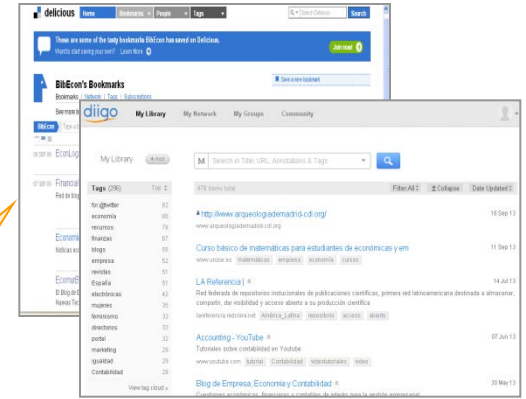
delicious Home Bookmarks People Tags Search Delicious Search

These are some of the tasty bookmarks BibEcon has saved on Delicious.
Want to start saving your own? Learn More Join now!

BibEcon's Bookmarks
Bookmarks | Network | Tags | Subscriptions
See more b
Save a new bookmark
BibEcon
EconLog
Financi
Red de bibl
Economi
El Blog de
EconoBl
Nuevas Tec

diigo My Library My Network My Groups Community

My Library + Add
M Search in Title, URL, Annotations & Tags
Tags (296) Top
for:@twitter 82
economia 80
recursos 78
finanzas 67
blogs 59
empresa 52
revistas 51
España 51
electronicas 42
mujeres 35
feminismo 33
directorios 33
portal 32
marketing 29
igualdad 29
Contabilidad 28
View tag cloud »

478 items total
Filter All | Collapse | Date Updated

http://www.arqueologiademadrid-cdl.org/ 16 Sep 13
www.arqueologiademadrid-cdl.org

Curso básico de matemáticas para estudiantes de económicas y em 11 Sep 13
www.unizar.es matemáticas empresa economia cursos

LA Referencia | 14 Jul 13
Red federada de repositorios institucionales de publicaciones científicas, primera red latinoamericana destinada a almacenar, compartir, dar visibilidad y acceso abierto a su producción científica
lareferencia.redclara.net América_Latina repositorio acceso abierto

Accounting - YouTube 07 Jun 13
Tutoriales sobre contabilidad en Youtube
www.youtube.com tutorial Contabilidad videotutoriales video

Blog de Empresa, Economía y Contabilidad 33 May 13
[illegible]